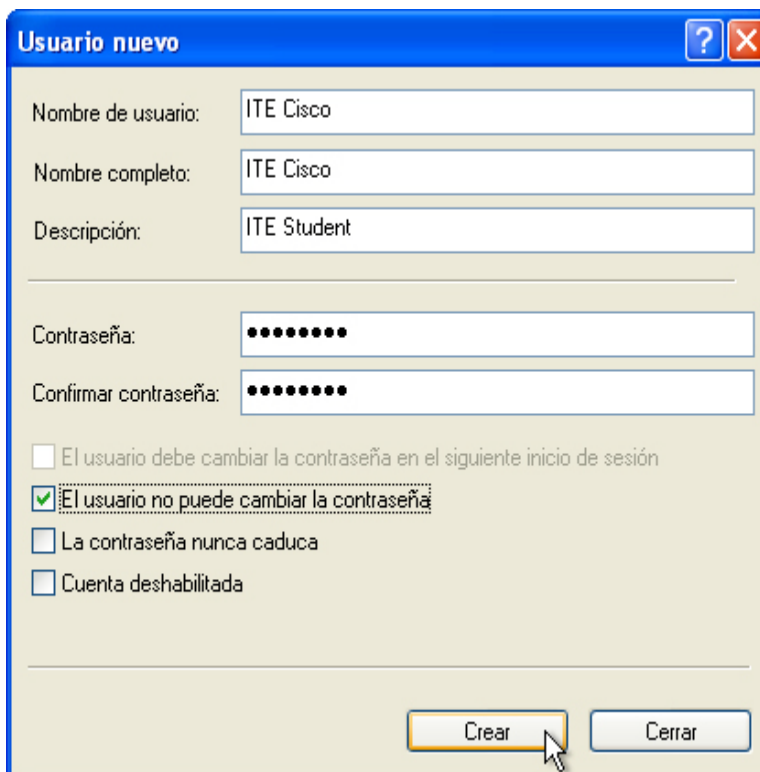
Usuario nuevo

?

Nombre de usuario: ITE Cisco

Nombre completo: ITE Cisco

Descripción: ITE Student

Contraseña: ••••••••

Confirmar contraseña: ••••••••

El usuario debe cambiar la contraseña en el siguiente inicio de sesión

El usuario no puede cambiar la contraseña

La contraseña nunca caduca

Cuenta deshabilitada

Crear

Cerrar